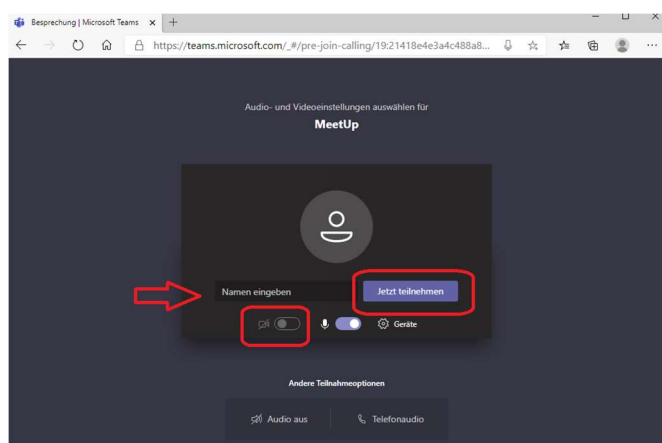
Besprechung | Microsoft Teams ×
+

https://teams.microsoft.com/_#/pre-join-calling/19:21418e4e3a4c488a8...

Audio- und Videoeinstellungen auswählen für

MeetUp

Namen eingeben

Jetzt teilnehmen

Geräte

Andere Teilnahmeoptionen

Audio aus

Telefonaudio